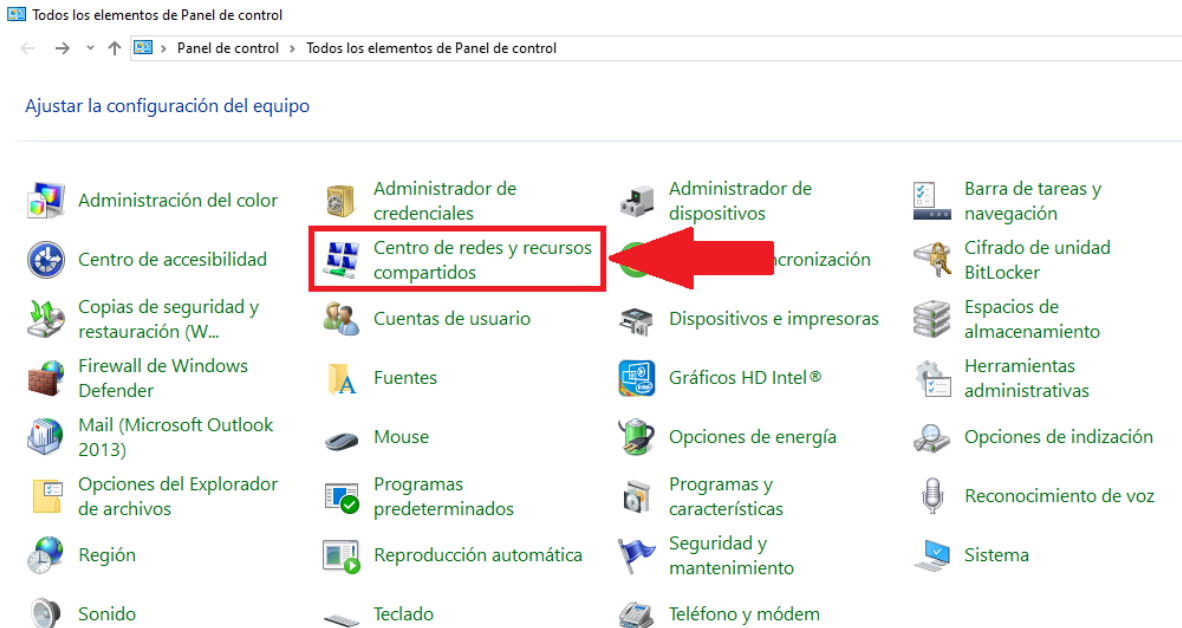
Todos los elementos de Panel de control

Panel de control > Todos los elementos de Panel de control

Ajustar la configuración del equipo

Administración del color
Administrador de credenciales
Administrador de dispositivos
Barra de tareas y navegación
Centro de accesibilidad
Centro de redes y recursos compartidos
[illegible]ncronización
Cifrado de unidad BitLocker
Copias de seguridad y restauración (W...
Cuentas de usuario
Dispositivos e impresoras
Espacios de almacenamiento
Firewall de Windows Defender
Fuentes
Gráficos HD Intel®
Herramientas administrativas
Mail (Microsoft Outlook 2013)
Mouse
Opciones de energía
Opciones de indización
Opciones del Explorador de archivos
Programas predeterminados
Programas y características
Reconocimiento de voz
Región
Reproducción automática
Seguridad y mantenimiento
Sistema
Sonido
Teclado
Teléfono y módem